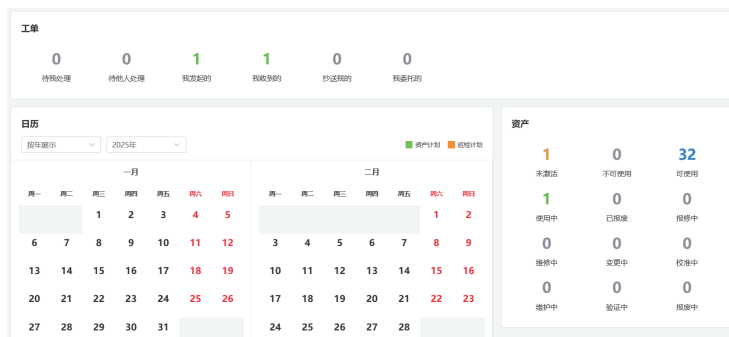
工单

0
待我处理

0
待他人处理

1
我发起的

1
我收到的

0
抄送我的

0
我委托的

日历

按年展示

2025年

资产计划
巡检计划

一月

| 周一 | 周二 | 周三 | 周四 | 周五 | 周六 | 周日 |
|---|---|---|---|---|---|---|
| | | 1 | 2 | 3 | 4 | 5 |
| 6 | 7 | 8 | 9 | 10 | 11 | 12 |
| 13 | 14 | 15 | 16 | 17 | 18 | 19 |
| 20 | 21 | 22 | 23 | 24 | 25 | 26 |
| 27 | 28 | 29 | 30 | 31 | | |

二月

| 周一 | 周二 | 周三 | 周四 | 周五 | 周六 | 周日 |
|---|---|---|---|---|---|---|
| | | | | | 1 | 2 |
| 3 | 4 | 5 | 6 | 7 | 8 | 9 |
| 10 | 11 | 12 | 13 | 14 | 15 | 16 |
| 17 | 18 | 19 | 20 | 21 | 22 | 23 |
| 24 | 25 | 26 | 27 | 28 | | |

资产

1
未激活

0
不可使用

32
可使用

1
使用中

0
已报废

0
报修中

0
维修中

0
变更中

0
校准中

0
维护中

0
验证中

0
报废中